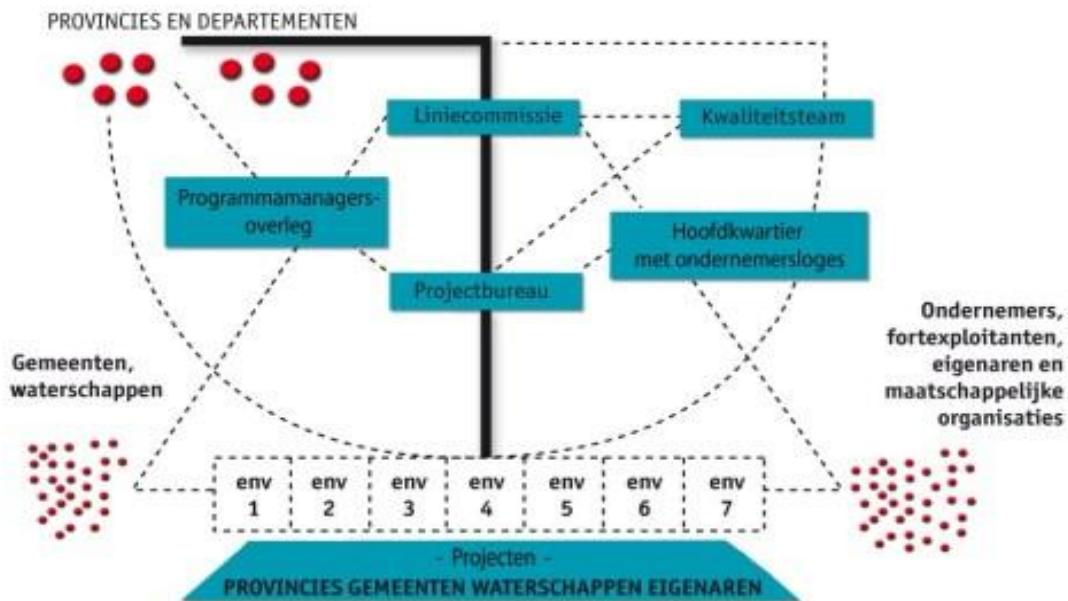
PROVINCIES EN DEPARTEMENTEN

Liniecommissie

Kwaliteitsteam

Programmamanagersoverleg

Hoofdkwartier met ondernemersloges

Projectbureau

Gemeenten, waterschappen

Ondernemers, fortexploitanten, eigenaren en maatschappelijke organisaties

| env 1 | env 2 | env 3 | env 4 | env 5 | env 6 | env 7 |
|---|---|---|---|---|---|---|

- Projecten -

PROVINCIES GEMEENTEN WATERSCHAPPEN EIGENAREN